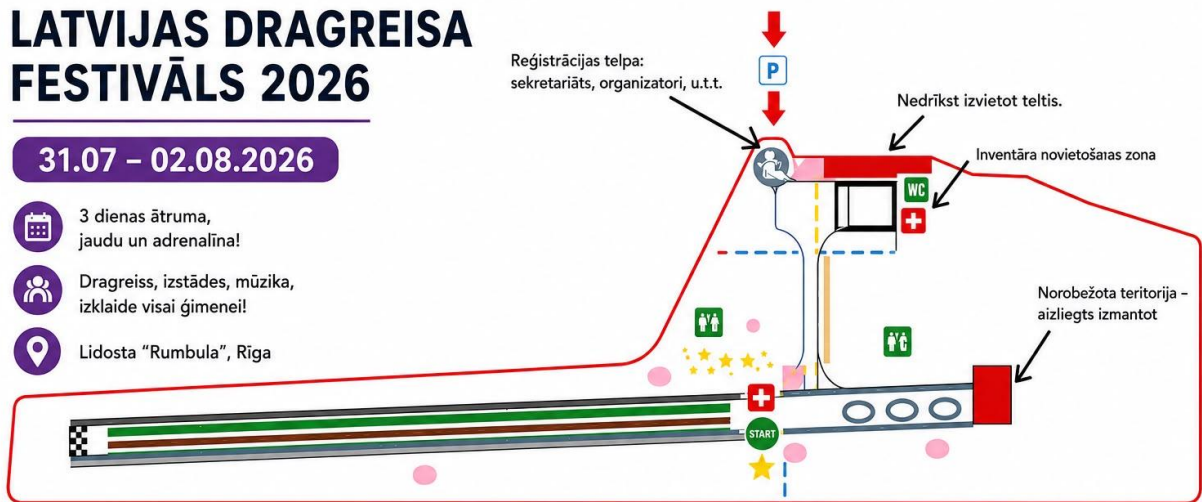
LATVIJAS DRAGREISA FESTIVĀLS 2026

31.07 – 02.08.2026

3 dienas ātruma, jaudu un adrenalīna!

Dragreiss, izstādes, mūzika, izklaide visai ģimenei!

Lidosta "Rumbula", Rīga

P

Reģistrācijas telpa: sekretariāts, organizatori, u.t.t.

Nedrīkst izvietot teltis.

Inventāra novietošaas zona

WC

Norobežota teritorija – aizliegts izmantot

START